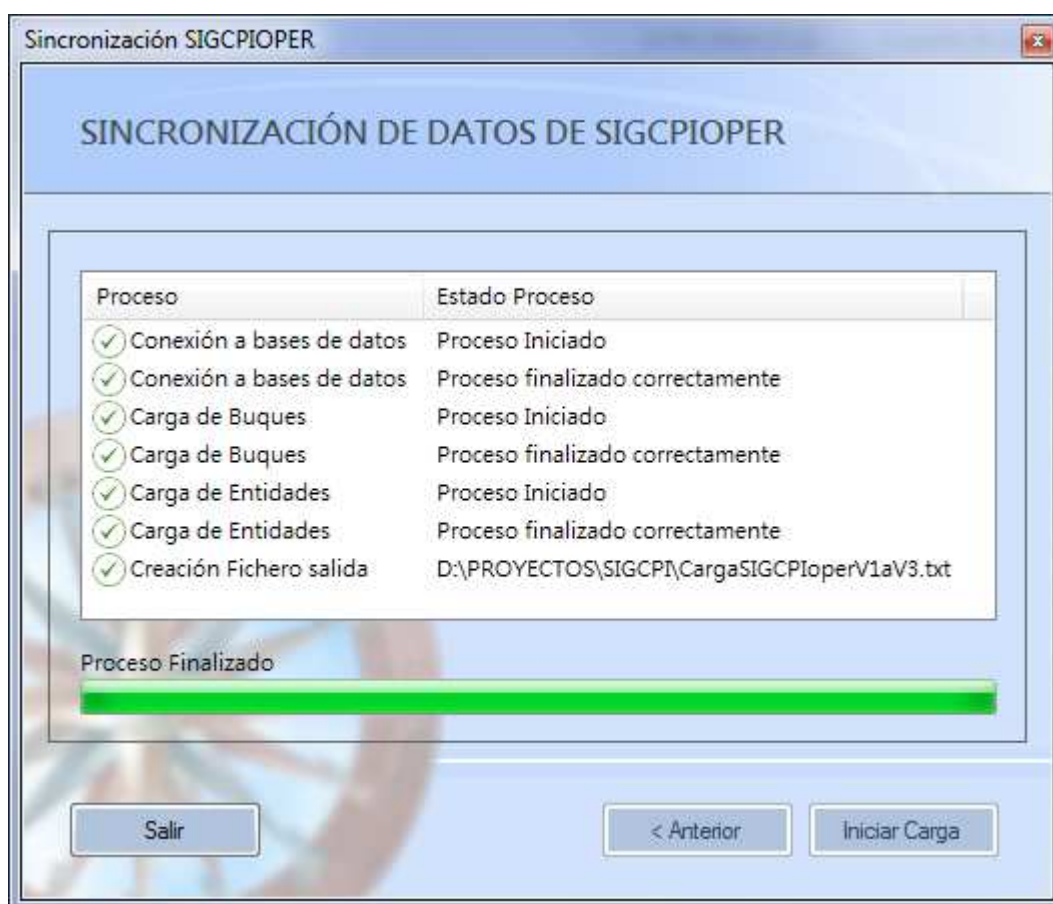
Sincronización SIGCPIOPER

SINCRONIZACIÓN DE DATOS DE SIGCPIOPER

| Proceso | Estado Proceso |
|---|---|
| Conexión a bases de datos | Proceso Iniciado |
| Conexión a bases de datos | Proceso finalizado correctamente |
| Carga de Buques | Proceso Iniciado |
| Carga de Buques | Proceso finalizado correctamente |
| Carga de Entidades | Proceso Iniciado |
| Carga de Entidades | Proceso finalizado correctamente |
| Creación Fichero salida | D:\PROYECTOS\SIGCPI\CargaSIGCPIoperV1aV3.txt |

Proceso Finalizado

Salir

< Anterior

Iniciar Carga